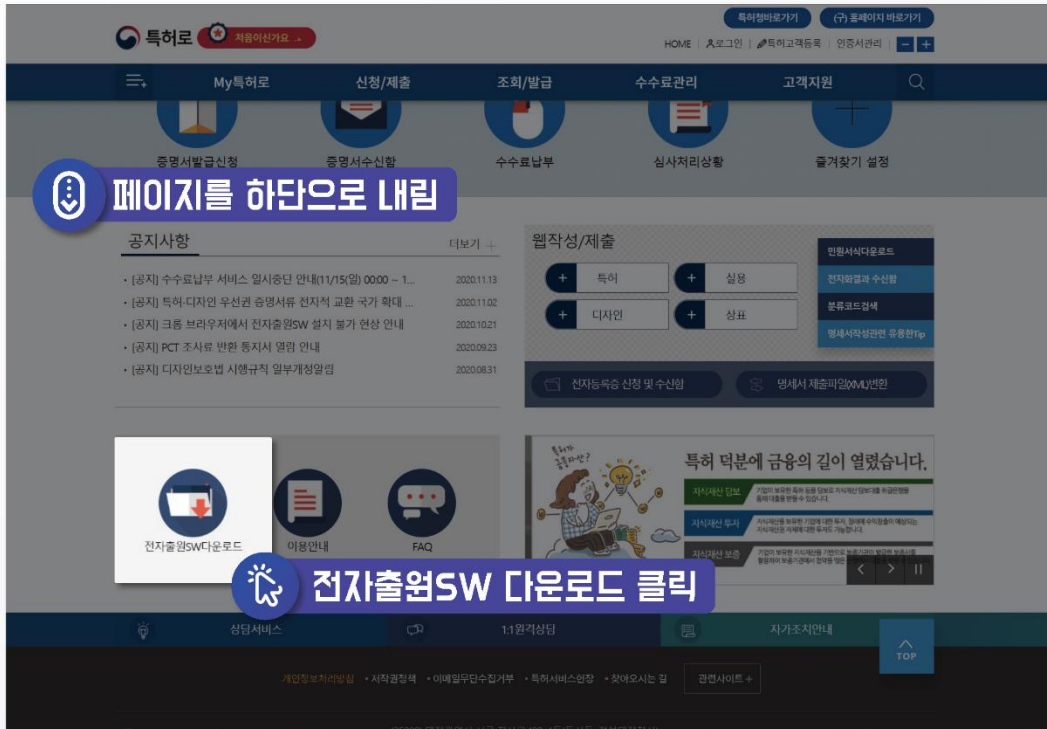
특허로 처음이신가요

특허청바로가기 (구) 홈페이지 바로가기

HOME 로그인 특허고객등록 인증서관리 − +

My특허로 신청/제출 조회/발급 수수료관리 고객지원

증명서발급신청 증명서수신함 수수료납부 심사처리상황 즐겨찾기 설정

페이지를 하단으로 내림

공지사항 더보기 +

• [공지] 수수료납부 서비스 일시중단 안내(11/15(일) 00:00 ~ 1... 2020.11.13
• [공지] 특허·디자인 우선권 증명서류 전자적 교환 국가 확대 ... 2020.11.02
• [공지] 크롬 브라우저에서 전자출원SW 설치 불가 현상 안내 2020.10.21
• [공지] PCT 조사료 반환 통지서 열람 안내 2020.09.23
• [공지] 디자인보호법 시행규칙 일부개정알림 2020.08.31

웹작성/제출

+ 특허 + 실용 + 디자인 + 상표

민원서식다운로드
전자화결과 수신함
분류코드검색
명세서작성관련 유용한Tip

전자등록증 신청 및 수신함 명세서 제출파일(XML)변환

전자출원SW다운로드 이용안내 FAQ

특허 덕분에 금융의 길이 열렸습니다.

지식재산 담보
지식재산 투자
지식재산 보증

전자출원SW 다운로드 클릭

상담서비스 1:1원격상담 자가조치안내

TOP

개인정보처리방침 • 저작권정책 • 이메일무단수집거부 • 특허서비스헌장 • 찾아오시는 길 관련사이트 +